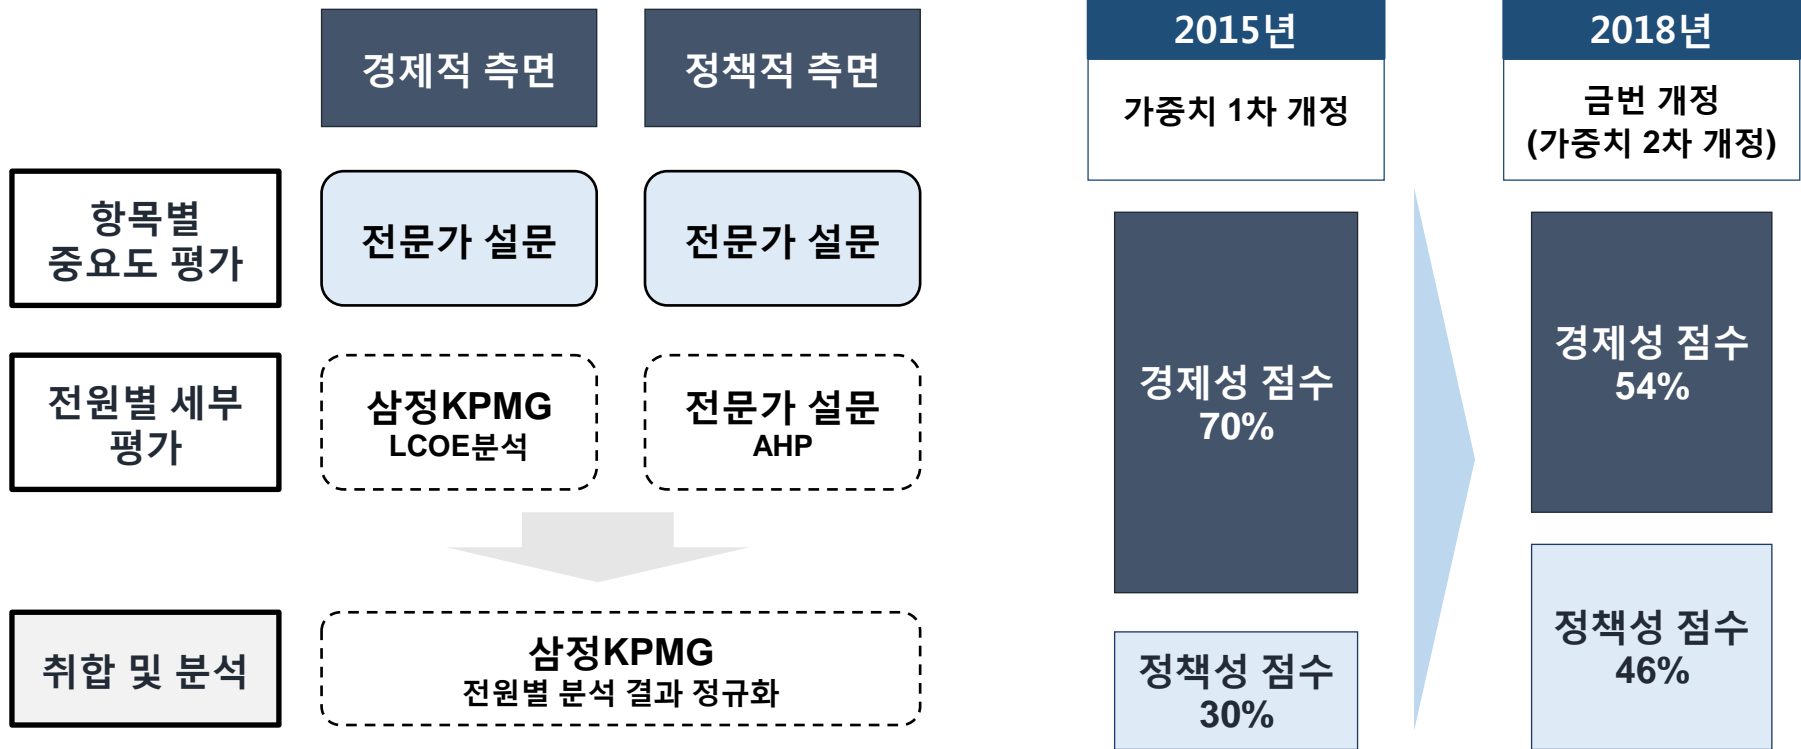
경제적 측면

정책적 측면

항목별 중요도 평가

전문가 설문

전문가 설문

전원별 세부 평가

삼정KPMG LCOE분석

전문가 설문 AHP

취합 및 분석

삼정KPMG 전원별 분석 결과 정규화

2015년

가중치 1차 개정

경제성 점수 70%

정책성 점수 30%

2018년

금번 개정 (가중치 2차 개정)

경제성 점수 54%

정책성 점수 46%